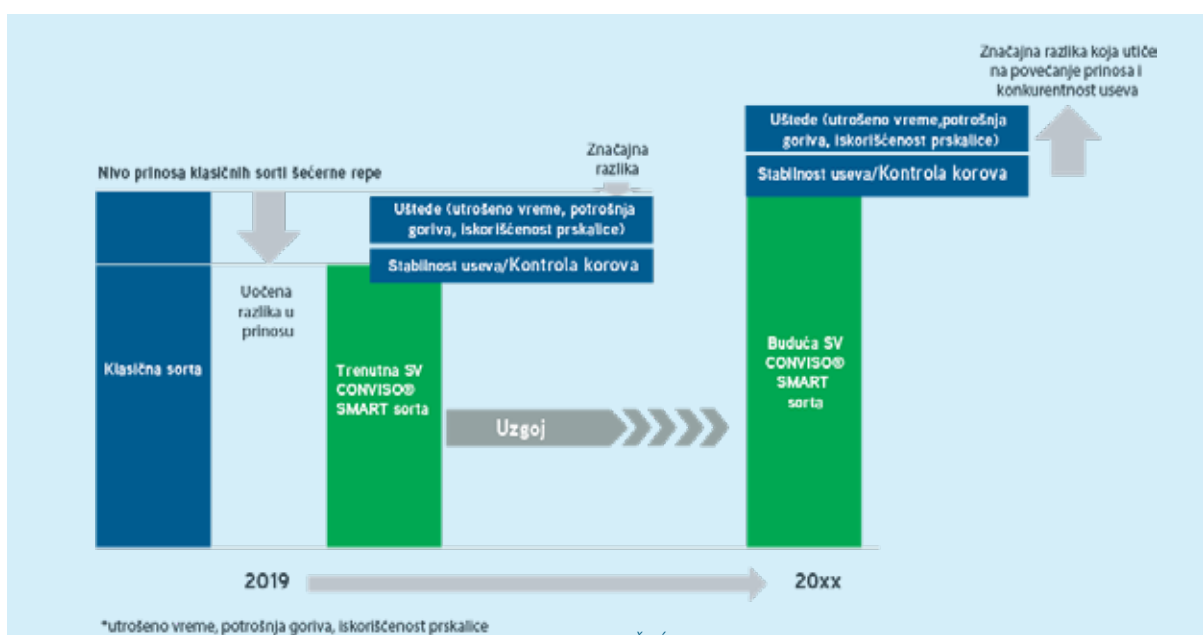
Značajna razlika koja utiče na povećanje prinosa i konkurentnost useva

Uštede (utrošeno vreme,potrošnja goriva, iskorišćenost prskalice)

Stabilnost useva/Kontrola korova

Nivo prinosa klasičnih sorti šećerne repe

Značajna razlika

Uštede (utrošeno vreme, potrošnja goriva, iskorišćenost prskalice)

Stabilnost useva/Kontrola korova

Klasična sorta

Uočena razlika u prinosu

Trenutna SV CONVISO® SMART sorta

Uzgoj

Buduća SV CONVISO® SMART sorta

2019

20xx

*utrošeno vreme, potrošnja goriva, iskorišćenost prskalice